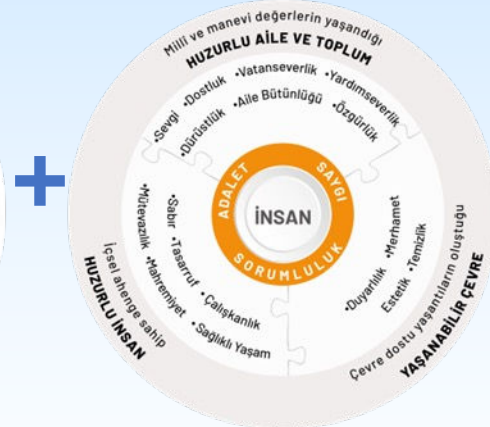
Millî ve manevi değerlerin yaşandığı
HUZURLU AİLE VE TOPLUM

•Sevgi •Dostluk •Vatanseverlik •Yardımseverlik
•Dürüstlük •Aile Bütünlüğü •Özgürlük

ADALET SAYGI
İNSAN
SORUMLULUK

•Mütevazılık •Sabır •Tasarruf •Mahremiyet •Çalışkanlık •Sağlıklı Yaşam

•Duyarlılık •Merhamet •Estetik •Temizlik

İçsel ahenge sahip
HUZURLU İNSAN

Çevre dostu yaşantıların oluştuğu
YAŞANABİLİR ÇEVRE